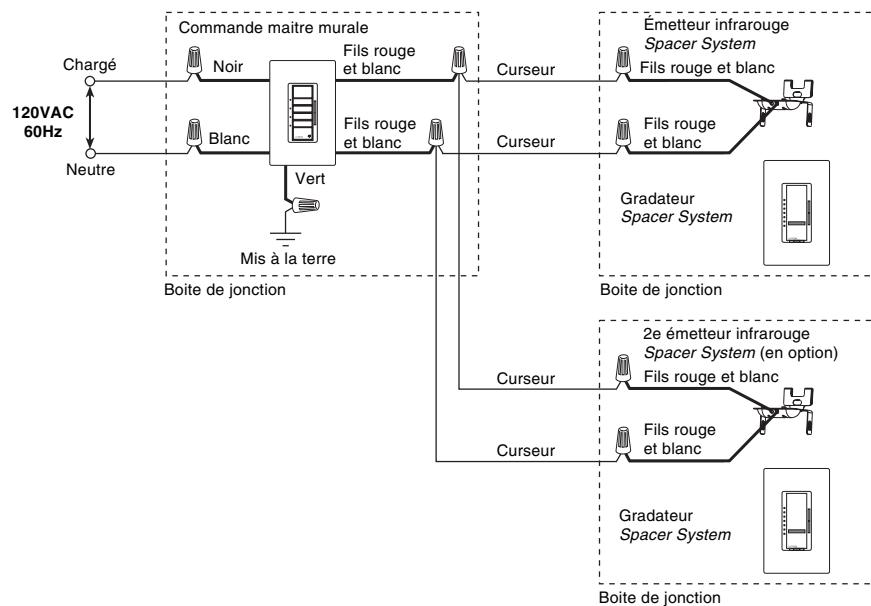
Commande maitre murale

Chargé

120VAC
60Hz

Neutre

Noir

Blanc

Fils rouge et blanc

Fils rouge et blanc

Vert

Mis à la terre

Boite de jonction

Curseur

Curseur

Émetteur infrarouge
*Spacer System*

Fils rouge et blanc

Fils rouge et blanc

Gradateur
*Spacer System*

Boite de jonction

Curseur

Curseur

2e émetteur infrarouge
*Spacer System* (en option)

Fils rouge et blanc

Fils rouge et blanc

Gradateur
*Spacer System*

Boite de jonction